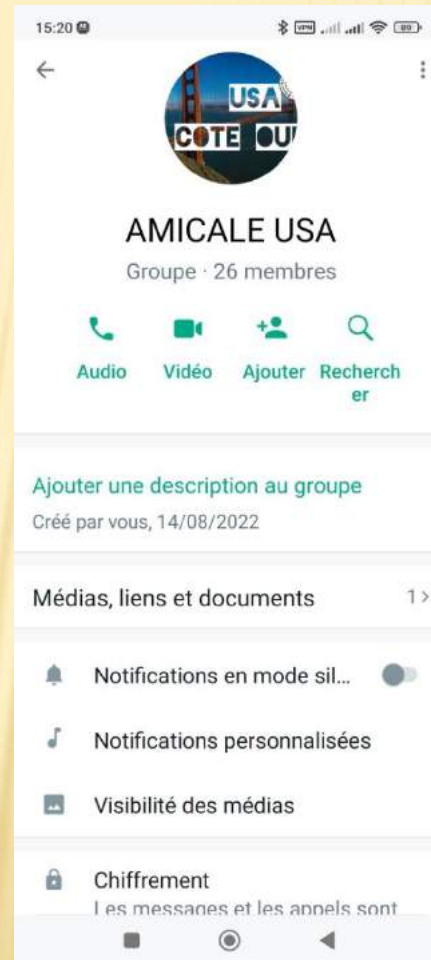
15:20

USA
COTE OU

AMICALE USA
Groupe · 26 membres

Audio Vidéo Ajouter Recherch er

Ajouter une description au groupe
Créé par vous, 14/08/2022

Médias, liens et documents 1 >

Notifications en mode sil...

Notifications personnalisées

Visibilité des médias

Chiffrement
Les messages et les appels sont